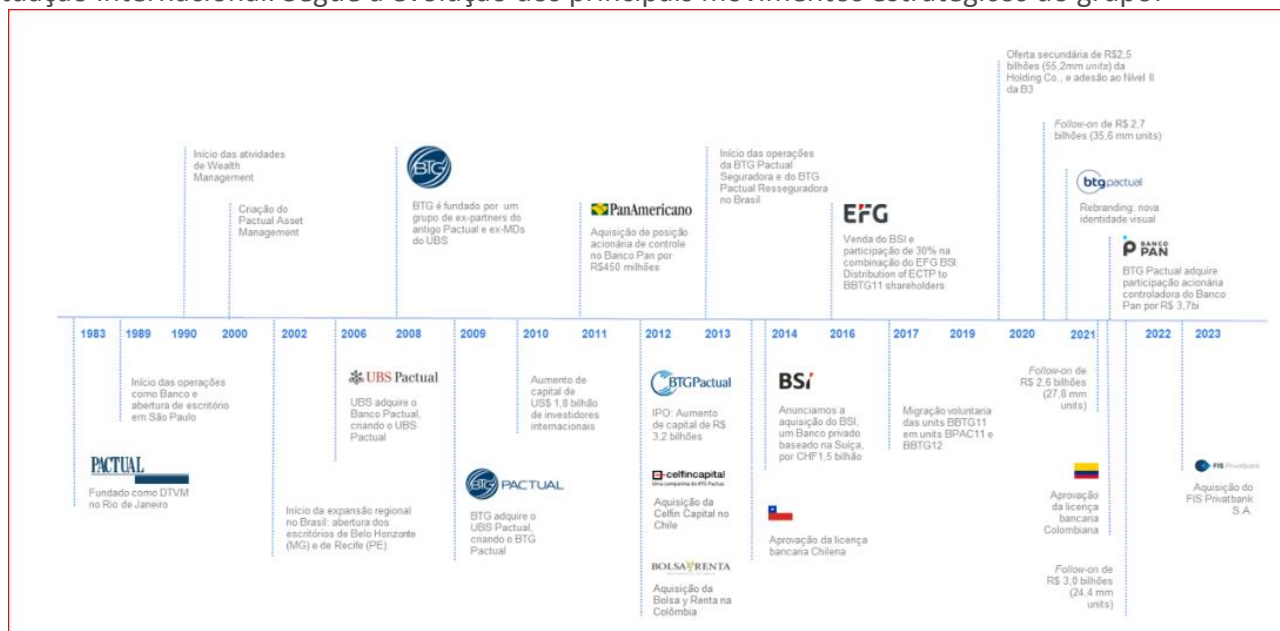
atuação internacional. Segue a evolução dos principais movimentos estratégicos do grupo:

Oferta secundária de R$2,5 bilhões (55,2mm units) da Holding Co., e adesão ao Nível II da B3

Início das atividades de Wealth Management

Criação do Pactual Asset Management

BTG

BTG é fundado por um grupo de ex-partners do antigo Pactual e ex-MDs do UBS

PanAmericano

Aquisição de posição acionária de controle no Banco Pan por R$450 milhões

Início das operações da BTG Pactual Seguradora e do BTG Pactual Resseguradora no Brasil

EFG

Venda do BSI e participação de 30% na combinação do EFG BSI. Distribution of ECTP to BBTG11 shareholders

Follow-on de R$ 2,7 bilhões (35,6 mm units)

btgpactual

Rebranding: nova identidade visual

BANCO PAN

BTG Pactual adquire participação acionária controladora do Banco Pan por R$ 3,7bi

1983 1989 1990 2000 2002 2006 2008 2009 2010 2011 2012 2013 2014 2016 2017 2019 2020 2021 2022 2023

Início das operações como Banco e abertura de escritório em São Paulo

PACTUAL

Fundado como DTVM no Rio de Janeiro

Início da expansão regional no Brasil: abertura dos escritórios de Belo Horizonte (MG) e de Recife (PE)

UBS Pactual

UBS adquire o Banco Pactual, criando o UBS Pactual

BTG PACTUAL

BTG adquire o UBS Pactual, criando o BTG Pactual

Aumento de capital de US$ 1,8 bilhão de investidores internacionais

BTGPactual

IPO: Aumento de capital de R$ 3,2 bilhões

celfincapital

Aquisição da Celfin Capital no Chile

BOLSA Y RENTA

Aquisição da Bolsa y Renta na Colômbia

BSI

Anunciamos a aquisição do BSI, um Banco privado baseado na Suíça, por CHF1,5 bilhão

Aprovação da licença bancaria Chilena

Migração voluntaria das units BBTG11 em units BPAC11 e BBTG12

Follow-on de R$ 2,6 bilhões (27,8 mm units)

Aprovação da licença bancaria Colombiana

Follow-on de R$ 3,0 bilhões (24,4 mm units)

FIS Privatbank

Aquisição do FIS Privatbank S.A.